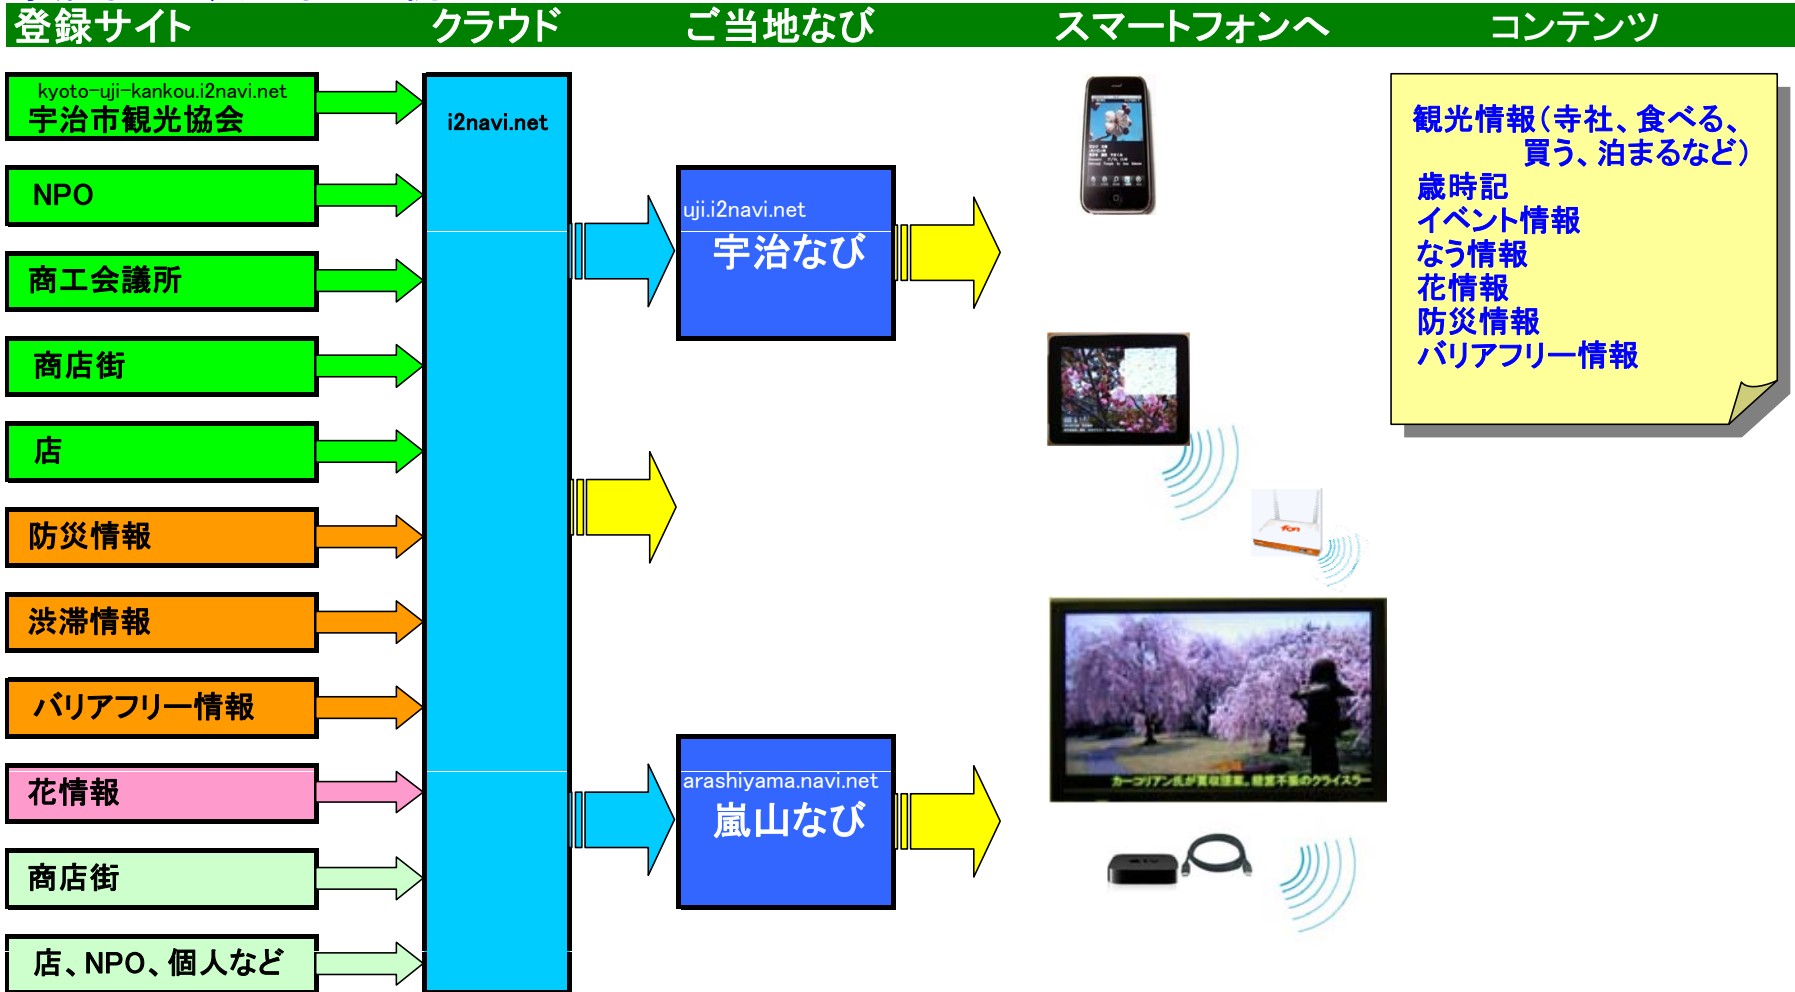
登録サイト　クラウド　ご当地なび　スマートフォンへ　コンテンツ

kyoto-uji-kankou.i2navi.net
宇治市観光協会

NPO

商工会議所

商店街

店

防災情報

渋滞情報

バリアフリー情報

花情報

商店街

店、NPO、個人など

i2navi.net

uji.i2navi.net
宇治なび

arashiyama.navi.net
嵐山なび

観光情報（寺社、食べる、買う、泊まるなど）
歳時記
イベント情報
なう情報
花情報
防災情報
バリアフリー情報